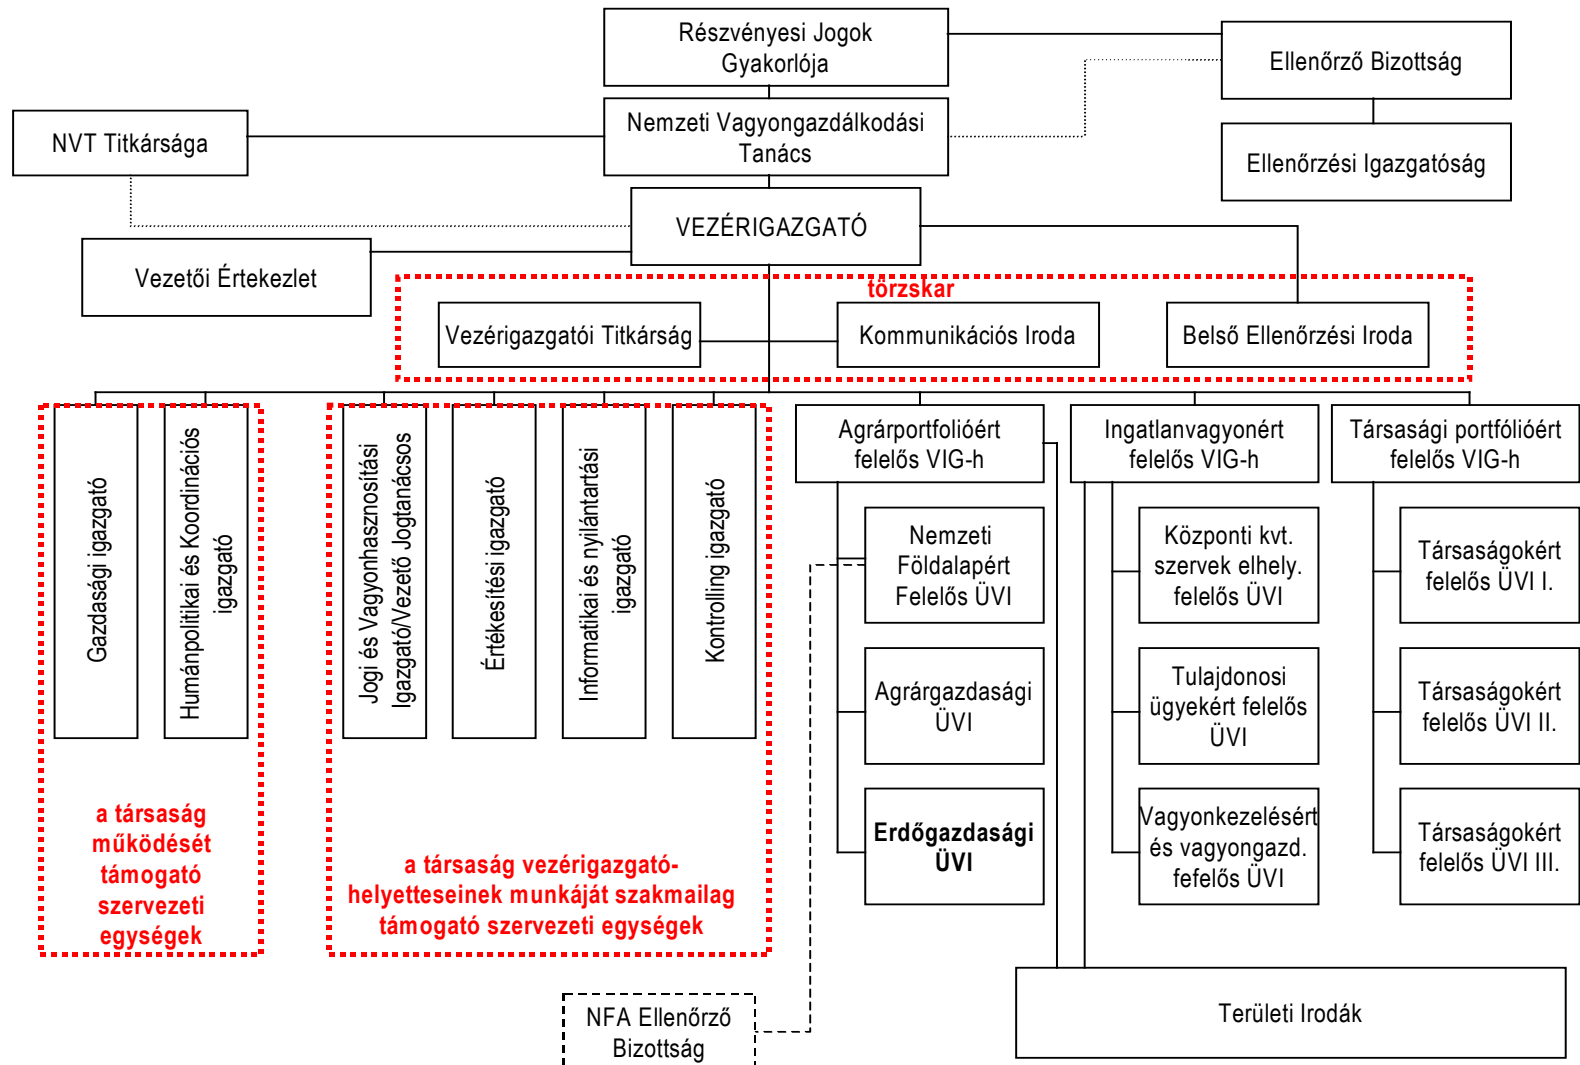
Részvényesi Jogok Gyakorlója

Ellenőrző Bizottság

Nemzeti Vagyongazdálkodási Tanács

NVT Titkársága

Ellenőrzési Igazgatóság

VEZÉRIGAZGATÓ

Vezetői Értekezlet

törzskar

Vezérigazgatói Titkárság

Kommunikációs Iroda

Belső Ellenőrzési Iroda

Gazdasági igazgató

Humánpolitikai és Koordinációs igazgató

Jogi és Vagyonhasznosítási Igazgató/Vezető Jogtanácsos

Értékesítési igazgató

Informatikai és nyilvántartási igazgató

Kontrolling igazgató

Agrárportfolióért felelős VIG-h

Ingatlanvagyonért felelős VIG-h

Társasági portfólióért felelős VIG-h

Nemzeti Földalapért Felelős ÜVI

Központi kvt. szervek elhely. felelős ÜVI

Társaságokért felelős ÜVI I.

Agrárgazdasági ÜVI

Tulajdonosi ügyekért felelős ÜVI

Társaságokért felelős ÜVI II.

Erdőgazdasági ÜVI

Vagyonkezelésért és vagyongazd. fefelős ÜVI

Társaságokért felelős ÜVI III.

a társaság működését támogató szervezeti egységek

a társaság vezérigazgató-helyetteseinek munkáját szakmailag támogató szervezeti egységek

Területi Irodák

NFA Ellenőrző Bizottság